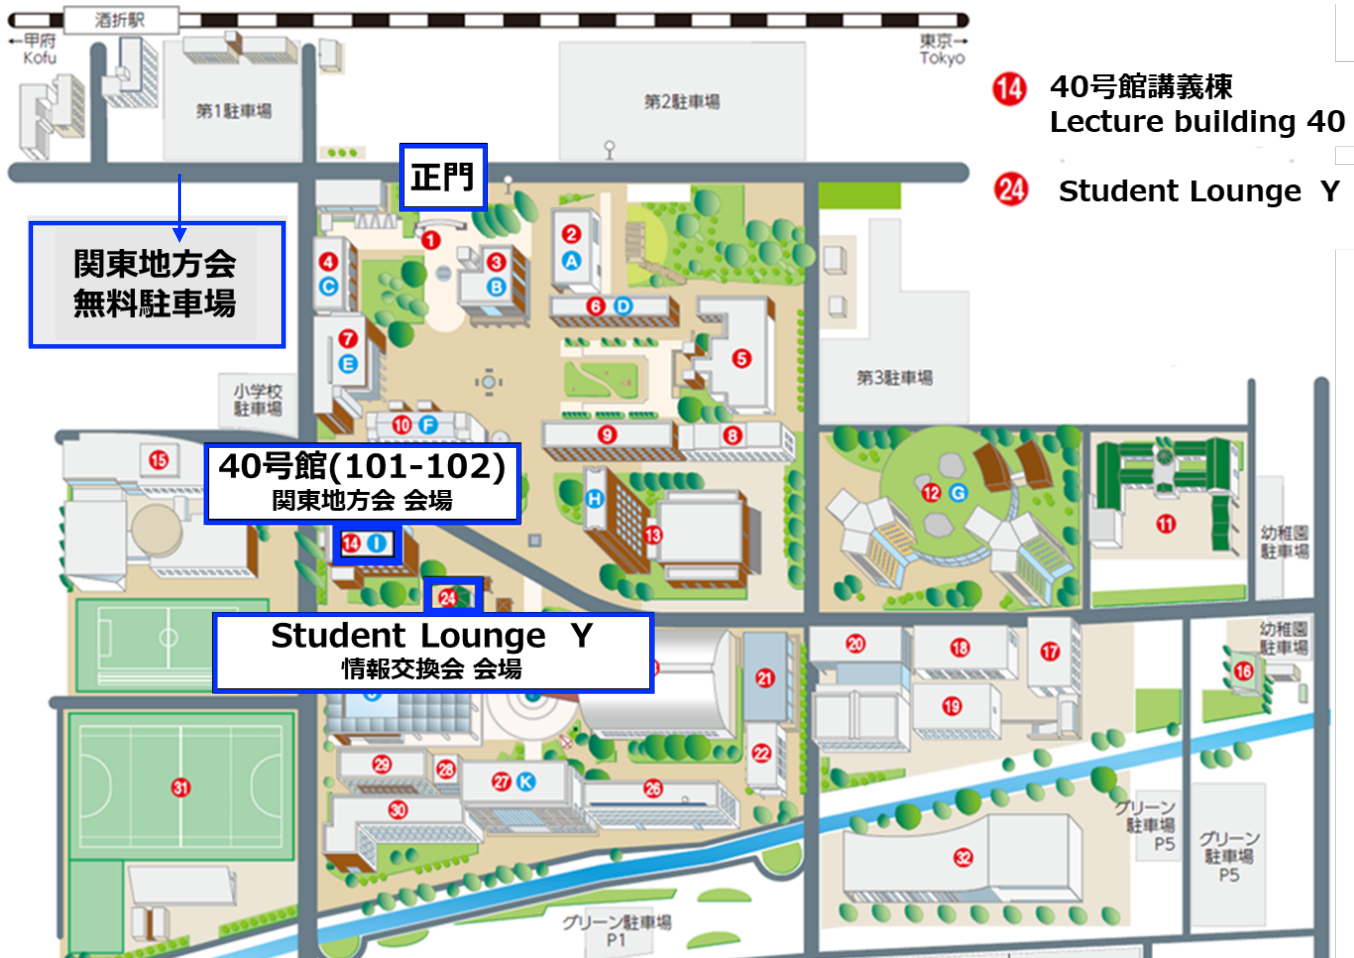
酒折駅

←甲府 Kofu

東京→ Tokyo

第1駐車場

第2駐車場

正門

関東地方会
無料駐車場

14 40号館講義棟
Lecture building 40

24 Student Lounge Y

1 2 A 3 B 4 C 5 6 D 7 E 8 9 10 F

小学校駐車場

第3駐車場

15

40号館(101-102)
関東地方会 会場

H 13 12 G 11

幼稚園駐車場

14 I

24

Student Lounge Y
情報交換会 会場

20 18 17 21 19 16

幼稚園駐車場

22 29 28 27 K 26 30 31

グリーン駐車場 P5

グリーン駐車場 P5

32

グリーン駐車場 P1